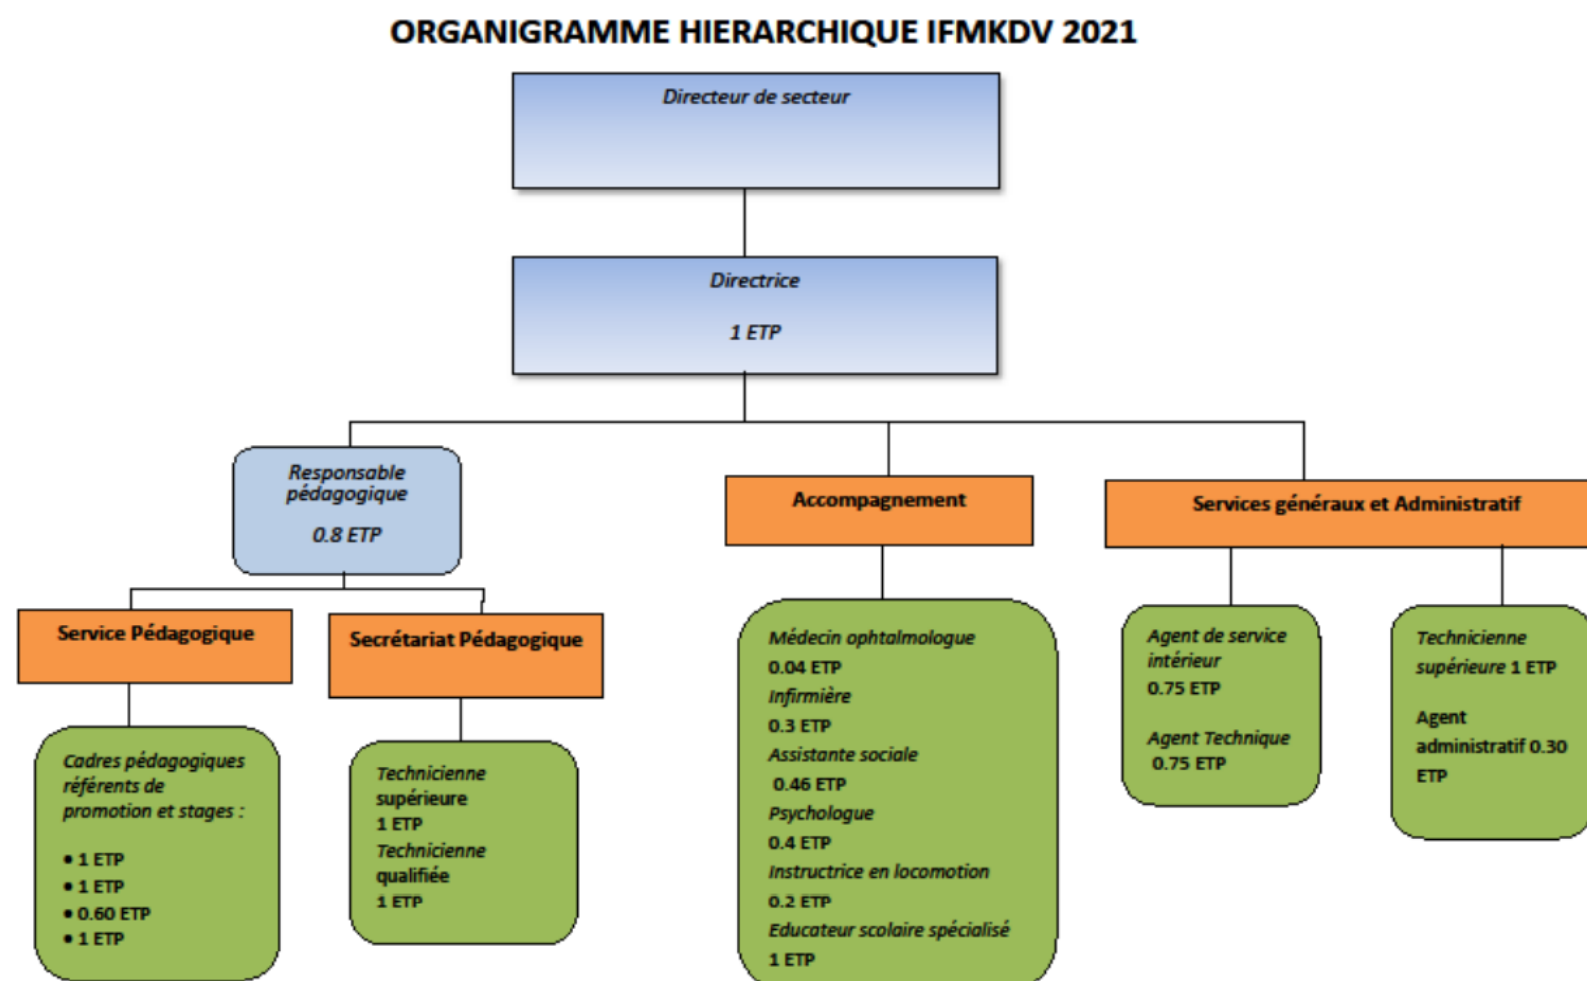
ORGANIGRAMME HIERARCHIQUE IFMKDV 2021

Directeur de secteur

Directrice

1 ETP

Responsable pédagogique

0.8 ETP

Accompagnement

Services généraux et Administratif

Service Pédagogique

Secrétariat Pédagogique

Cadres pédagogiques référents de promotion et stages :

• 1 ETP
• 1 ETP
• 0.60 ETP
• 1 ETP

Technicienne supérieure 1 ETP
Technicienne qualifiée 1 ETP

Médecin ophtalmologue 0.04 ETP
Infirmière 0.3 ETP
Assistante sociale 0.46 ETP
Psychologue 0.4 ETP
Instructrice en locomotion 0.2 ETP
Educateur scolaire spécialisé 1 ETP

Agent de service intérieur 0.75 ETP

Agent Technique 0.75 ETP

Technicienne supérieure 1 ETP

Agent administratif 0.30 ETP